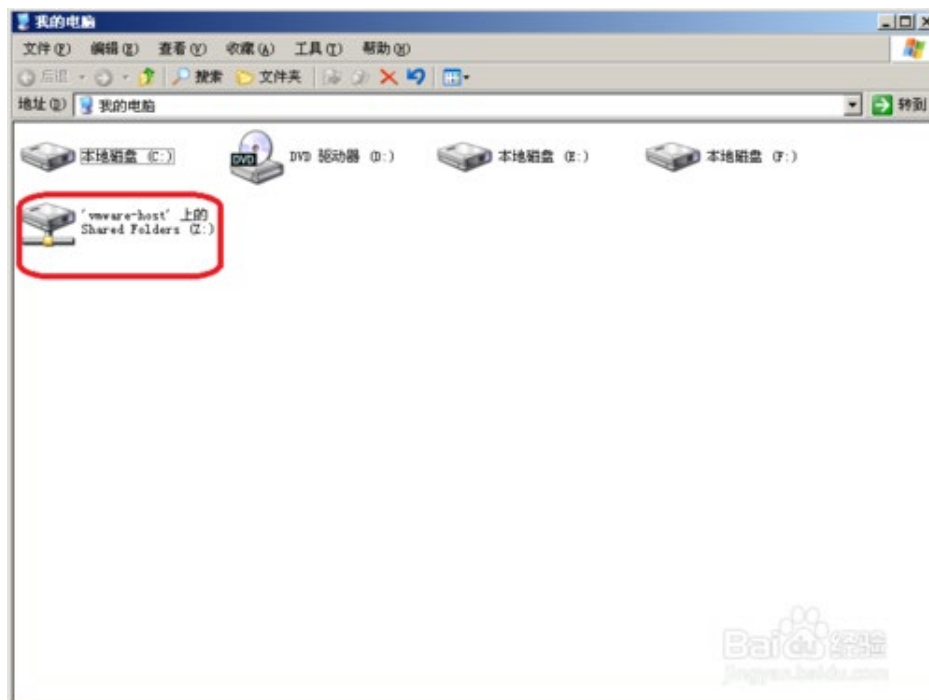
我的电脑

文件(F) 编辑(E) 查看(V) 收藏(A) 工具(T) 帮助(H)

后退 搜索 文件夹

地址(D) 我的电脑 转到

本地磁盘 (C:)

DVD

DVD 驱动器 (D:)

本地磁盘 (E:)

本地磁盘 (F:)

'vmware-host' 上的 Shared Folders (Z:)

Baidu 经验
jingyan.baidu.com